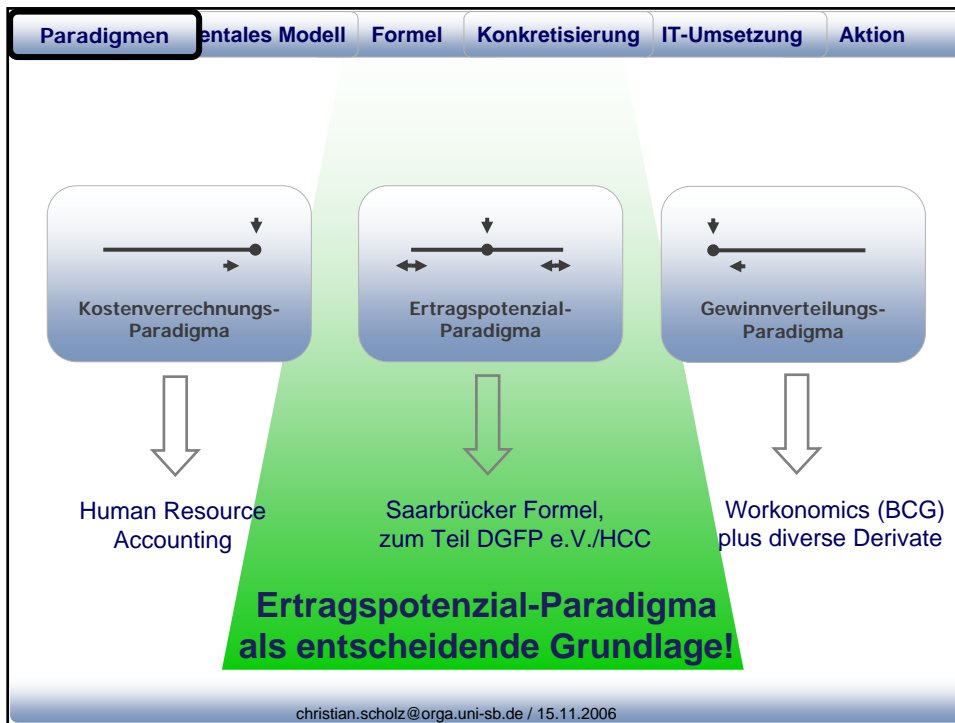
Paradigmen | entales Modell | Formel | Konkretisierung | IT-Umsetzung | Aktion

Kostenverrechnungs-Paradigma

Ertragspotenzial-Paradigma

Gewinnverteilungs-Paradigma

Human Resource Accounting

Saarbrücker Formel, zum Teil DGFP e.V./HCC

Workonomics (BCG) plus diverse Derivate

Ertragspotenzial-Paradigma als entscheidende Grundlage!

christian.scholz@orga.uni-sb.de / 15.11.2006